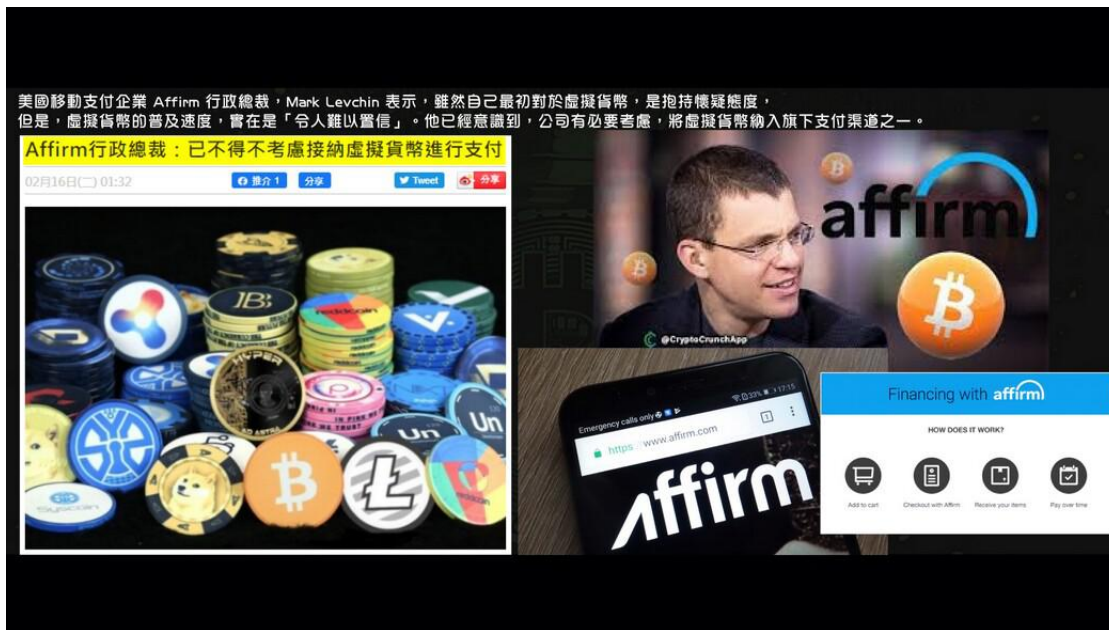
美國移動支付企業 Affirm 行政總裁，Mark Levchin 表示，雖然自己最初對於虛擬貨幣，是抱持懷疑態度，但是，虛擬貨幣的普及速度，實在是「令人難以置信」。他已經意識到，公司有必要考慮，將虛擬貨幣納入旗下支付渠道之一。

Affirm行政總裁：已不得不考慮接納虛擬貨幣進行支付

02月16日(二) 01:32

推介 1 分享 Tweet 分享

affirm

@CryptoCrunchApp

Emergency calls only

https://www.affirm.com

Affirm

Financing with affirm

HOW DOES IT WORK?

Add to cart

Checkout with Affirm

Receive your items

Pay over time